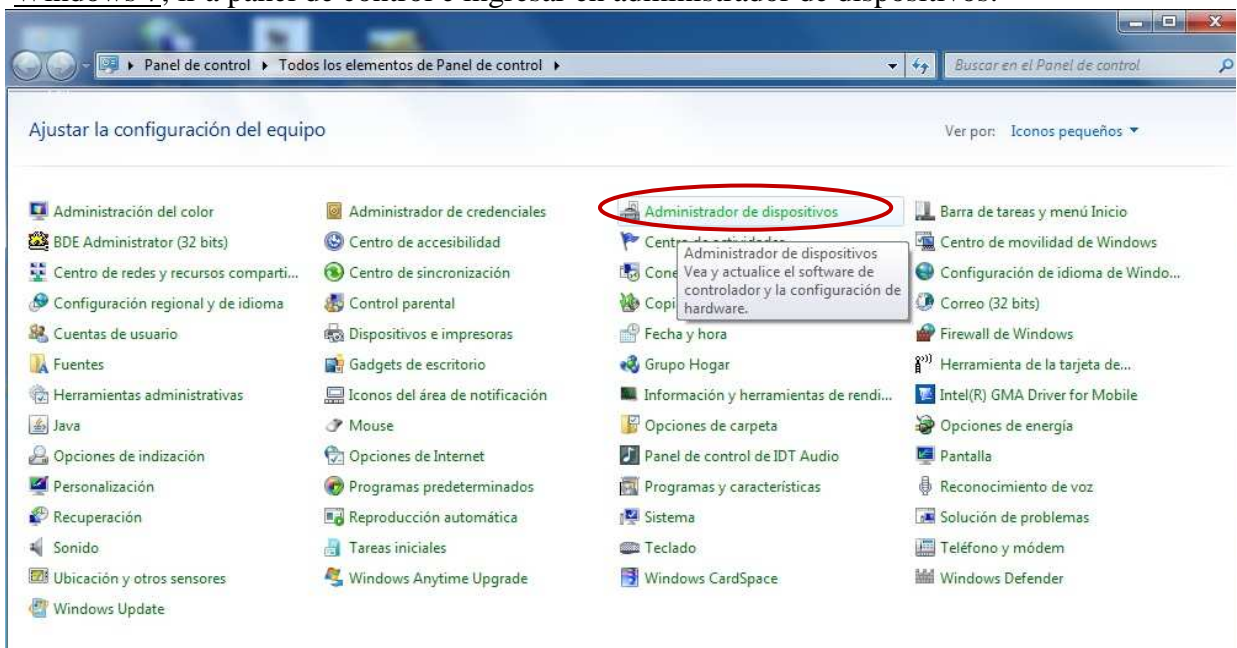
Windows 7, ir a panel de control e ingresar en administrador de dispositivos.

Panel de control ▸ Todos los elementos de Panel de control ▸

Buscar en el Panel de control

Ajustar la configuración del equipo

Ver por: Iconos pequeños ▾

Administración del color
BDE Administrator (32 bits)
Centro de redes y recursos comparti...
Configuración regional y de idioma
Cuentas de usuario
Fuentes
Herramientas administrativas
Java
Opciones de indización
Personalización
Recuperación
Sonido
Ubicación y otros sensores
Windows Update

Administrador de credenciales
Centro de accesibilidad
Centro de sincronización
Control parental
Dispositivos e impresoras
Gadgets de escritorio
Iconos del área de notificación
Mouse
Opciones de Internet
Programas predeterminados
Reproducción automática
Tareas iniciales
Windows Anytime Upgrade

Administrador de dispositivos
Centro de actividades
Cone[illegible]
Copi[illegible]
Fecha y hora
Grupo Hogar
Información y herramientas de rendi...
Opciones de carpeta
Panel de control de IDT Audio
Programas y características
Sistema
Teclado
Windows CardSpace

Administrador de dispositivos
Vea y actualice el software de controlador y la configuración de hardware.

Barra de tareas y menú Inicio
Centro de movilidad de Windows
Configuración de idioma de Windo...
Correo (32 bits)
Firewall de Windows
Herramienta de la tarjeta de...
Intel(R) GMA Driver for Mobile
Opciones de energía
Pantalla
Reconocimiento de voz
Solución de problemas
Teléfono y módem
Windows Defender